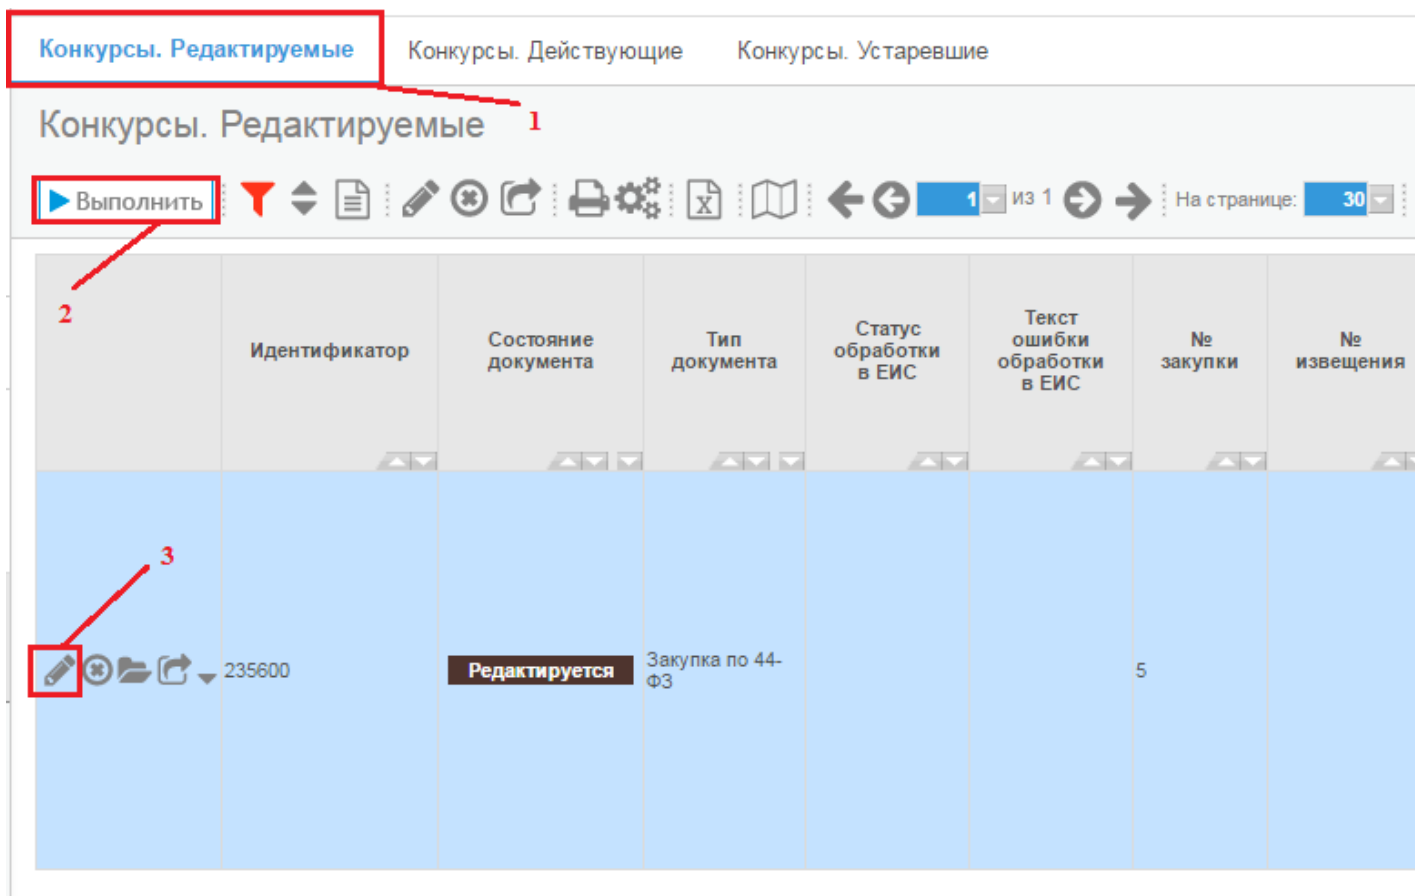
Конкурсы. Редактируемые | Конкурсы. Действующие | Конкурсы. Устаревшие

1

Конкурсы. Редактируемые

Выполнить

1 из 1

На странице: 30

2

| | Идентификатор | Состояние документа | Тип документа | Статус обработки в ЕИС | Текст ошибки обработки в ЕИС | № закупки | № извещения |
|---|---|---|---|---|---|---|---|
| | 235600 | Редактируется | Закупка по 44-ФЗ | | | 5 | |

3